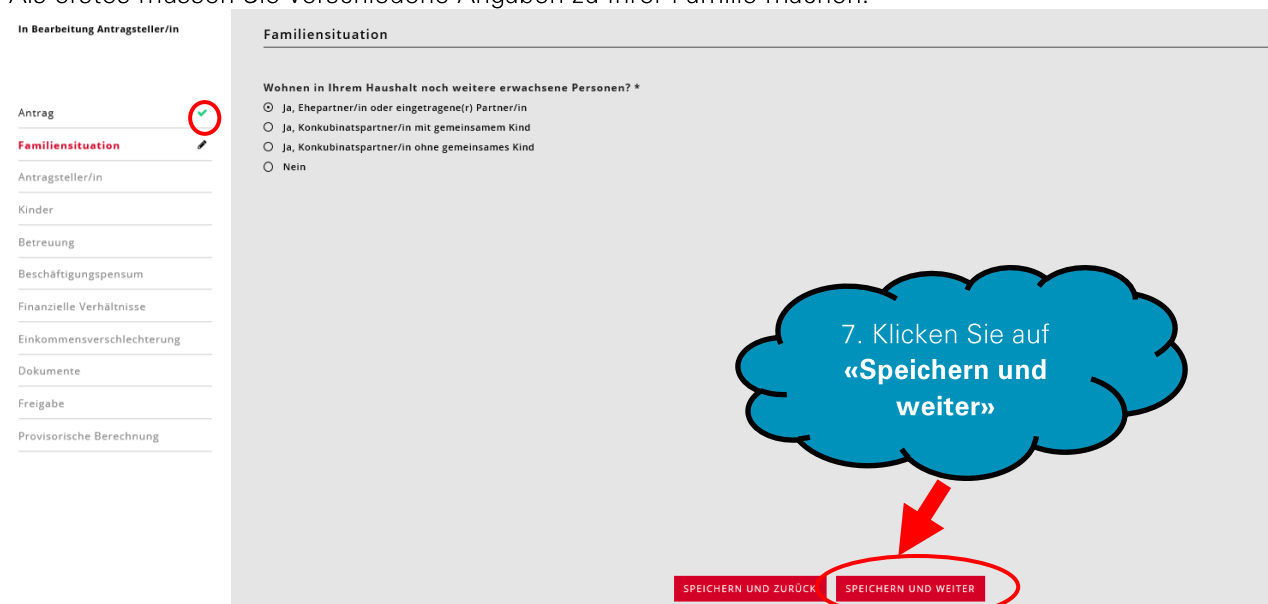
Als erstes müssen Sie verschiedene Angaben zu Ihrer Familie machen.

In Bearbeitung Antragsteller/in

Antrag
Familiensituation
Antragsteller/in
Kinder
Betreuung
Beschäftigungspensum
Finanzielle Verhältnisse
Einkommensverschlechterung
Dokumente
Freigabe
Provisorische Berechnung

Familiensituation

Wohnen in Ihrem Haushalt noch weitere erwachsene Personen? *
Ja, Ehepartner/in oder eingetragene(r) Partner/in
Ja, Konkubinatspartner/in mit gemeinsamem Kind
Ja, Konkubinatspartner/in ohne gemeinsames Kind
Nein

7. Klicken Sie auf «Speichern und weiter»

SPEICHERN UND ZURÜCK
SPEICHERN UND WEITER